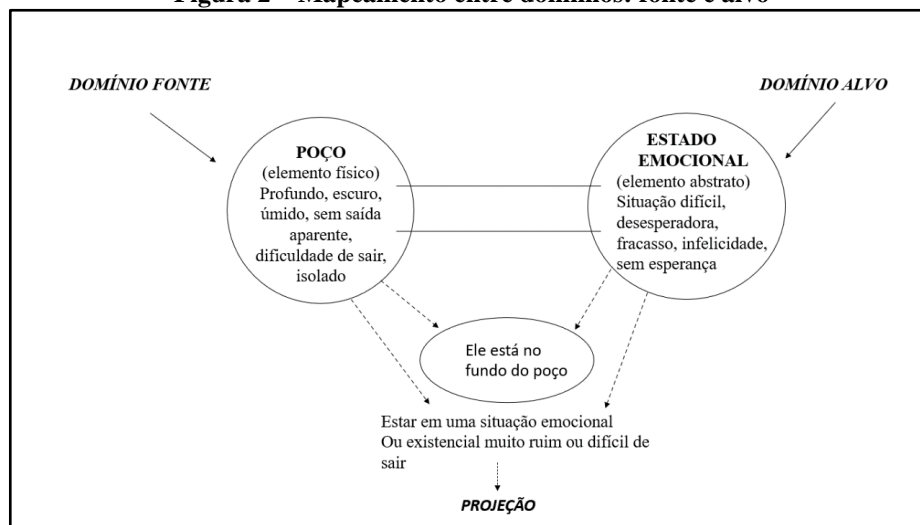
Figura 2 – Mapeamento entre domínios: fonte e alvo

DOMÍNIO FONTE

DOMÍNIO ALVO

POÇO
(elemento físico)
Profundo, escuro, úmido, sem saída aparente, dificuldade de sair, isolado

ESTADO EMOCIONAL
(elemento abstrato)
Situação difícil, desesperadora, fracasso, infelicidade, sem esperança

Ele está no fundo do poço

Estar em uma situação emocional
Ou existencial muito ruim ou difícil de sair

PROJEÇÃO